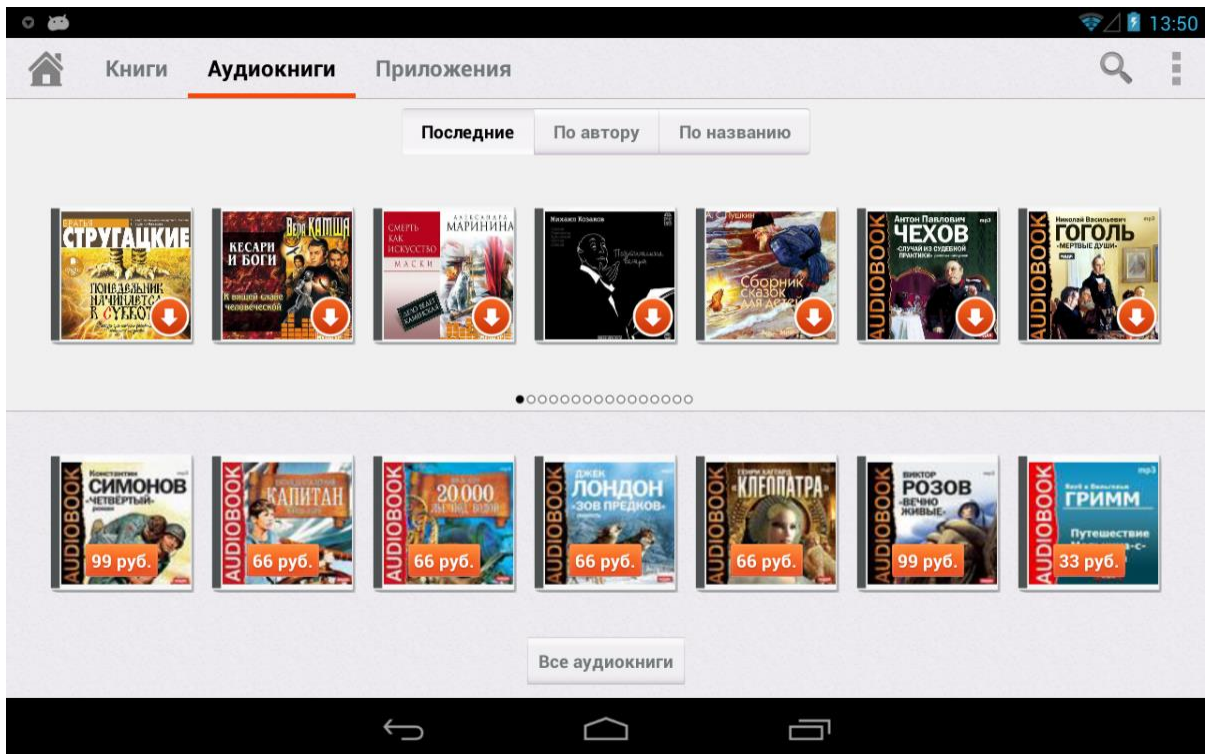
13:50

Книги Аудиокниги Приложения

Последние По автору По названию

БРАТЬЯ СТРУГАЦКИЕ ПОНЕДЕЛЬНИК НАЧИНАЕТСЯ В СУББОТУ

КЕСАРИ И БОГИ Вера КАМША В вящей славе человеческой

СМЕРТЬ КАК ИСКУССТВО МАСКИ АЛЕКСАНДРА МАРИНИНА

Михаил Козаков

А. С. Пушкин Сборник сказок для детей

AUDIOBOOK Антон Павлович ЧЕХОВ mp3 «СЛУЧАЙ ИЗ СУДЕБНОЙ ПРАКТИКИ»

AUDIOBOOK Николай Васильевич ГОГОЛЬ «МЕРТВЫЕ ДУШИ»

AUDIOBOOK Константин СИМОНОВ mp3 «ЧЕТВЕРТЫЙ» 99 руб.

AUDIOBOOK КАПИТАН 66 руб.

AUDIOBOOK 20 000 66 руб.

AUDIOBOOK ДЖЕК ЛОНДОН «ЗОВ ПРЕДКОВ» 66 руб.

AUDIOBOOK ГЕНРИ ХАГГАРД «КЛЕОПАТРА» 66 руб.

AUDIOBOOK ВИКТОР РОЗОВ mp3 «ВЕЧНО ЖИВЫЕ» 99 руб.

AUDIOBOOK ГРИММ mp3 Путешествие 33 руб.

Все аудиокниги